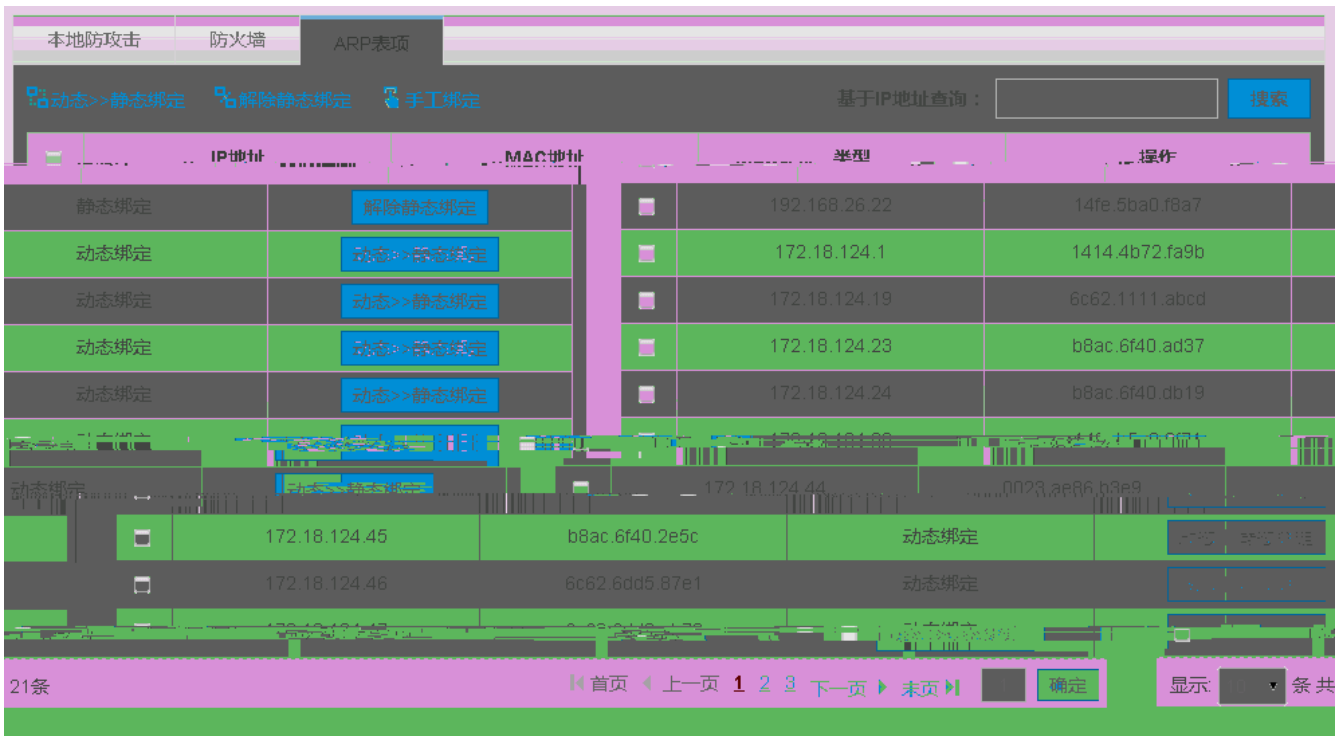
本地防攻击 防火墙 ARP表项

动态>>静态绑定 解除静态绑定 手工绑定 基于IP地址查询： 搜索

IP地址 MAC地址 类型 操作

静态绑定 解除静态绑定 192.168.26.22 14fe.5ba0.f8a7
动态绑定 动态>>静态绑定 172.18.124.1 1414.4b72.fa9b
动态绑定 动态>>静态绑定 172.18.124.19 6c62.1111.abcd
动态绑定 动态>>静态绑定 172.18.124.23 b8ac.6f40.ad37
动态绑定 动态>>静态绑定 172.18.124.24 b8ac.6f40.db19
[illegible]
动态绑定 动态>>静态绑定 172.18.124.44 0023.ae86.b3e9
172.18.124.45 b8ac.6f40.2e5c 动态绑定 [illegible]
172.18.124.46 6c62.6dd5.87e1 动态绑定
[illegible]

21条 首页 上一页 1 2 3 下一页 末页 确定 显示 条 共